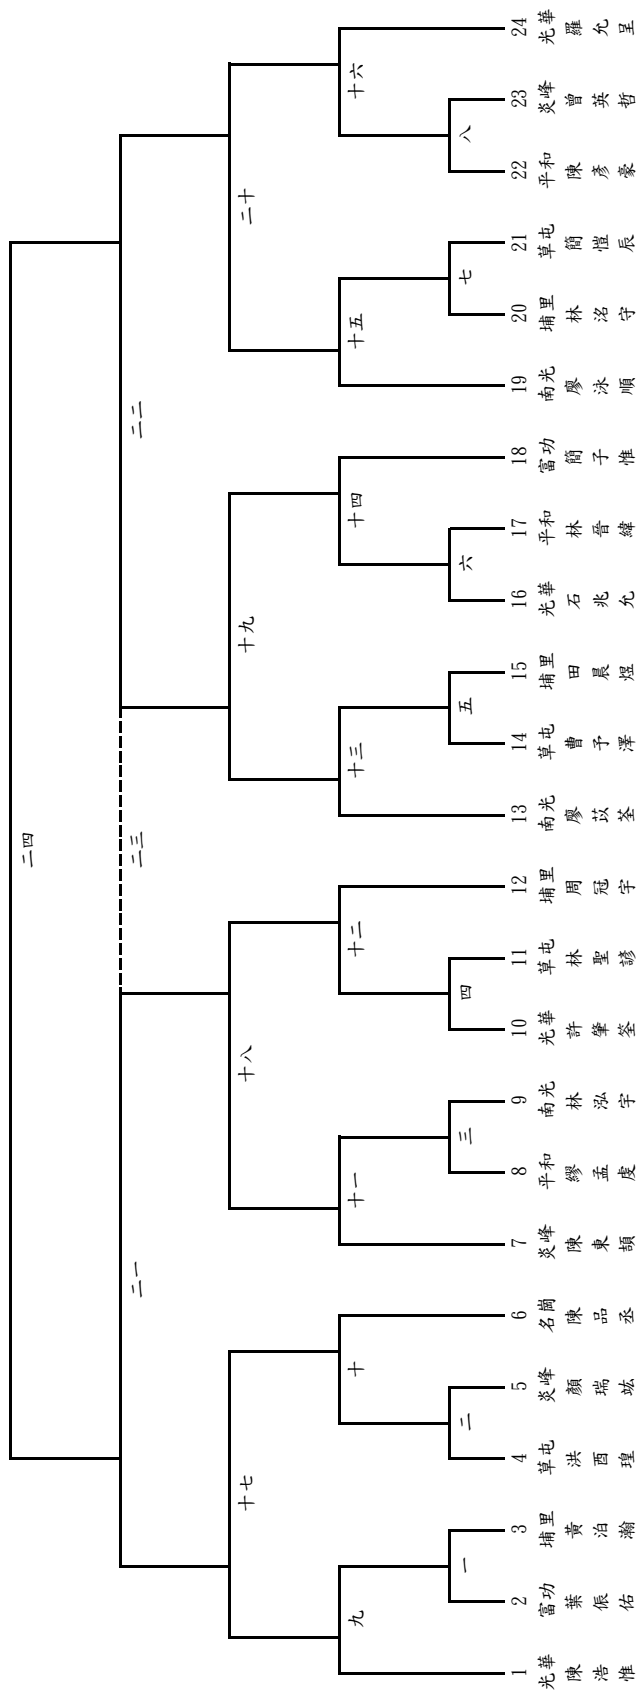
1 光華 陳浩惟
2 富功 葉侲佑
3 埔里 黃泊瀚
4 草屯 洪酉理
5 炎峰 顏瑞竑
6 名崗 陳品丞
7 炎峰 陳東頡
8 平和 繆孟庋
9 南光 林泓宇
10 光華 許肇銓
11 草屯 林聖諺
12 埔里 周冠宇
13 南光 廖苡荃
14 草屯 曹子澤
15 埔里 田晨煜
16 光華 石兆允
17 平和 林晉緯
18 富功 簡子惟
19 南光 廖泳順
20 埔里 林洺守
21 草屯 簡愷辰
22 平和 陳彥豪
23 炎峰 曾英哲
24 光華 羅允呈

一
二
三
四
五
六
七
八
九
十
十一
十二
十三
十四
十五
十六
十七
十八
十九
二十
二一
二二
二三
二三
二四